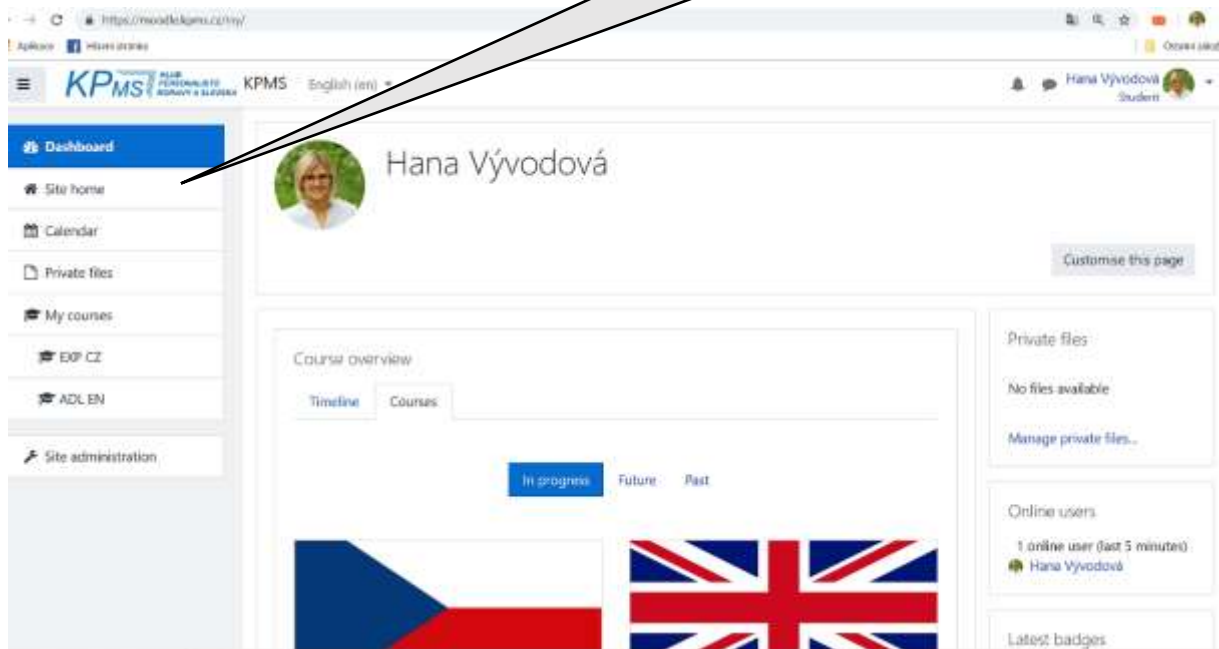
https://moodle.kpms.cz/my/

Aplikace Hlavní stránka

Ostatní záložky

KPMS KLUB PERSONALISTŮ MORAVY A SLEZSKA KPMS English (en)

Hana Vývodová Student

Dashboard

Site home

Calendar

Private files

My courses

EXP CZ

ADL EN

Site administration

Hana Vývodová

Customise this page

Course overview

Timeline Courses

In progress Future Past

Private files

No files available

Manage private files...

Online users

1 online user (last 5 minutes)

Hana Vývodová

Latest badges